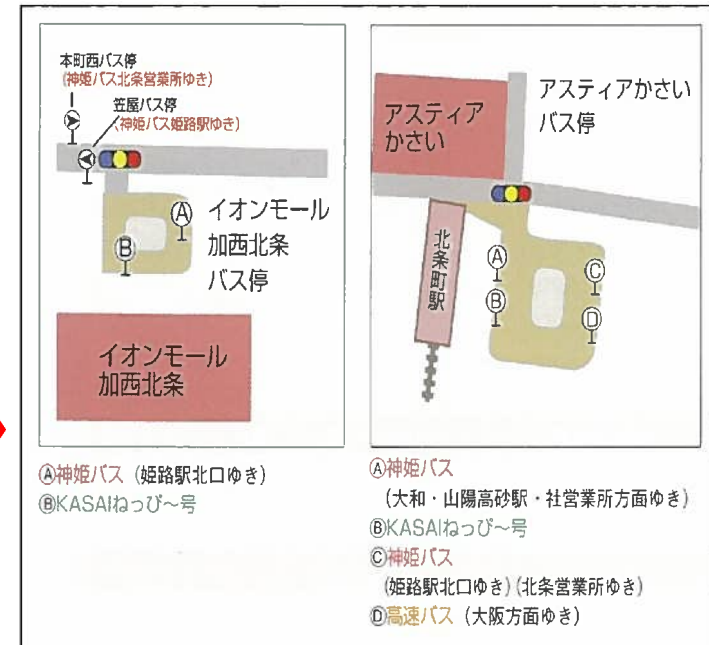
本町西バス停
(神姫バス北条営業所ゆき)

笠屋バス停
(神姫バス姫路駅ゆき)

イオンモール加西北条バス停

Ⓐ

Ⓑ

イオンモール加西北条

Ⓐ神姫バス (姫路駅北口ゆき)
ⒷKASAIねっぴ~号

アスティアかさい

アスティアかさいバス停

北条町駅

Ⓐ

Ⓑ

Ⓒ

Ⓓ

Ⓐ神姫バス
(大和・山陽高砂駅・社営業所方面ゆき)
ⒷKASAIねっぴ~号
Ⓒ神姫バス
(姫路駅北口ゆき)(北条営業所ゆき)
Ⓓ高速バス (大阪方面ゆき)